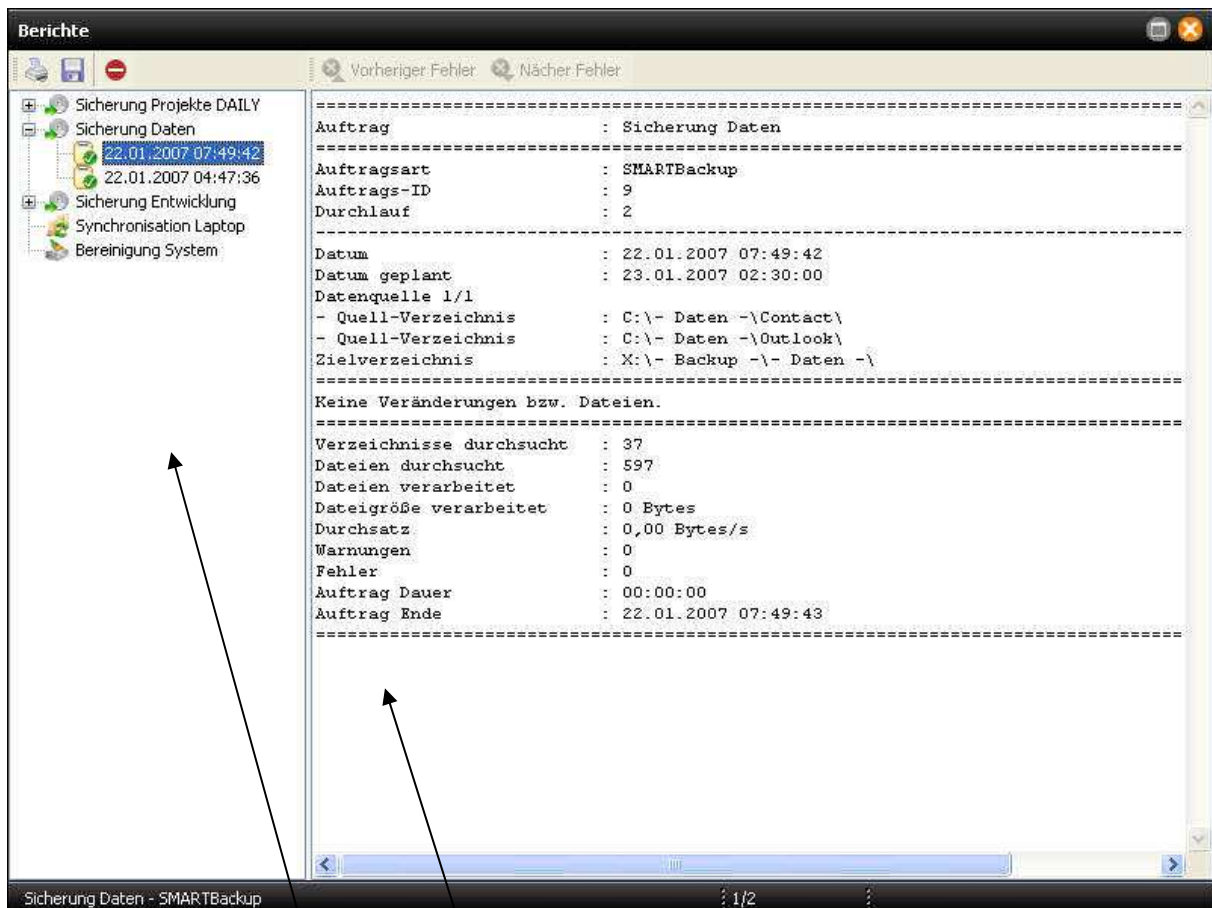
Berichte

Vorheriger Fehler Nächer Fehler

Sicherung Projekte DAILY
Sicherung Daten
22.01.2007 07:49:42
22.01.2007 04:47:36
Sicherung Entwicklung
Synchronisation Laptop
Bereinigung System

==========================================================================
Auftrag : Sicherung Daten
==========================================================================
Auftragsart : SMARTBackup
Auftrags-ID : 9
Durchlauf : 2
--------------------------------------------------------------------------
Datum : 22.01.2007 07:49:42
Datum geplant : 23.01.2007 02:30:00
Datenquelle 1/1
- Quell-Verzeichnis : C:\- Daten -\Contact\
- Quell-Verzeichnis : C:\- Daten -\Outlook\
Zielverzeichnis : X:\- Backup -\- Daten -\
==========================================================================
Keine Veränderungen bzw. Dateien.
==========================================================================
Verzeichnisse durchsucht : 37
Dateien durchsucht : 597
Dateien verarbeitet : 0
Dateigröße verarbeitet : 0 Bytes
Durchsatz : 0,00 Bytes/s
Warnungen : 0
Fehler : 0
Auftrag Dauer : 00:00:00
Auftrag Ende : 22.01.2007 07:49:43
==========================================================================

Sicherung Daten - SMARTBackup 1/2